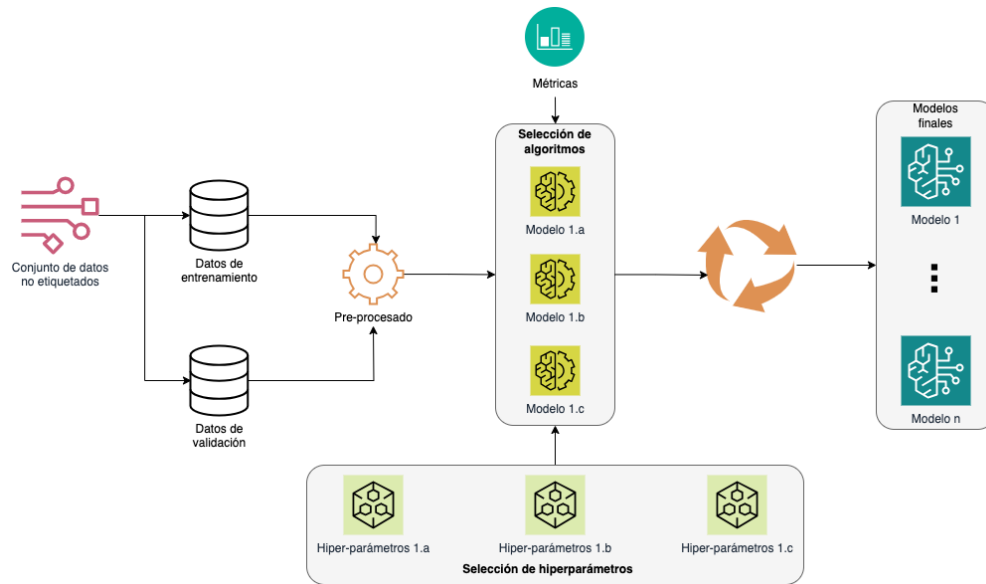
Métricas

Conjunto de datos no etiquetados

Datos de entrenamiento

Datos de validación

Pre-procesado

Selección de algoritmos

Modelo 1.a

Modelo 1.b

Modelo 1.c

Modelos finales

Modelo 1

Modelo n

Hiper-parámetros 1.a

Hiper-parámetros 1.b

Hiper-parámetros 1.c

Selección de hiperparámetros